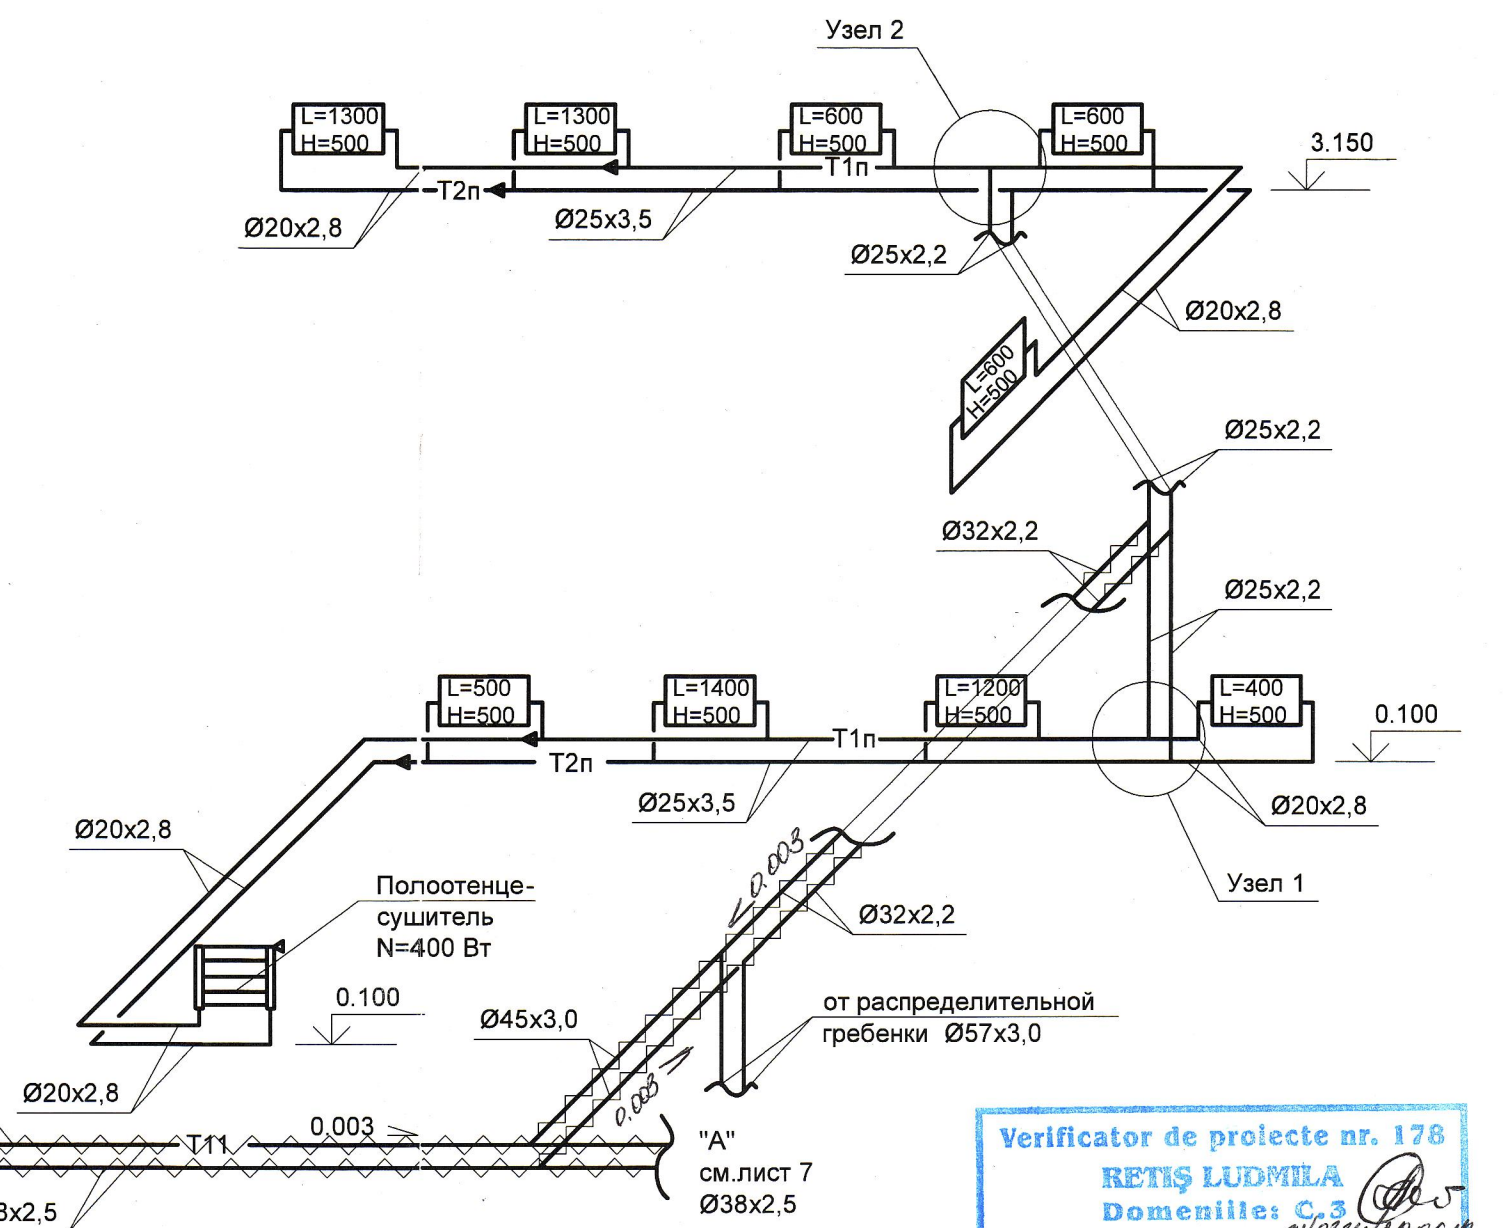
Узел 2

L=1300
H=500

L=1300
H=500

L=600
H=500

L=600
H=500

3.150

T1п

T2п

Ø20x2,8

Ø25x3,5

Ø25x2,2

Ø20x2,8

L=600
H=500

Ø25x2,2

Ø32x2,2

Ø25x2,2

L=500
H=500

L=1400
H=500

L=1200
H=500

L=400
H=500

0.100

T1п

T2п

Ø25x3,5

Ø20x2,8

Ø20x2,8

Узел 1

0.003

Полотенце-
сушитель
N=400 Вт

Ø32x2,2

0.100

от распределительной
гребенки Ø57x3,0

Ø45x3,0

0.003

Ø20x2,8

T11

0.003

"A"
см.лист 7
Ø38x2,5

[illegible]8x2,5

Verificator de proiecte nr. 178
RETIŞ LUDMILA
Domeniile: C,3